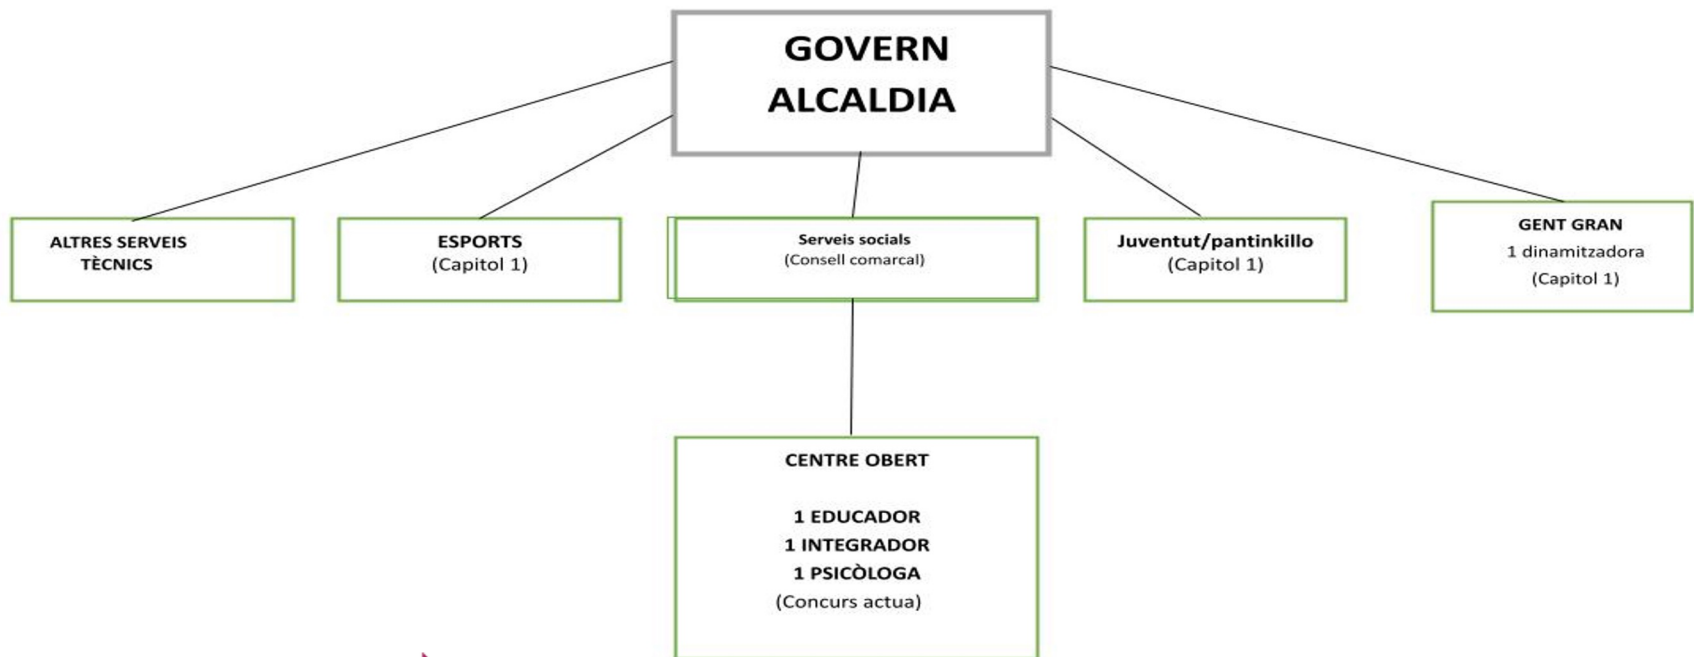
GOVERN
ALCALDIA

ALTRES SERVEIS
TÈCNICS

ESPORTS
(Capitol 1)

Serveis socials
(Consell comarcal)

Juventut/pantinkillo
(Capitol 1)

GENT GRAN
1 dinamitzadora
(Capitol 1)

CENTRE OBERT

1 EDUCADOR
1 INTEGRADOR
1 PSICÒLOGA
(Concurs actua)